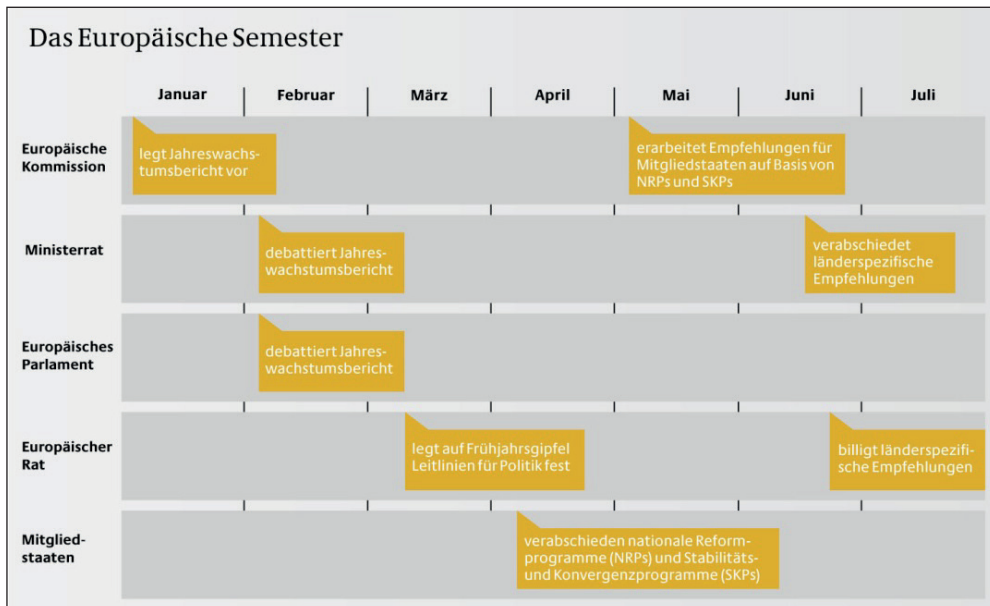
Das Europäische Semester

| | Januar | Februar | März | April | Mai | Juni | Juli |
|---|---|---|---|---|---|---|---|
| Europäische Kommission | legt Jahreswachstumsbericht vor | | | | erarbeitet Empfehlungen für Mitgliedstaaten auf Basis von NRPs und SKPs | | |
| Ministerrat | | debattiert Jahreswachstumsbericht | | | | verabschiedet länderspezifische Empfehlungen | |
| Europäisches Parlament | | debattiert Jahreswachstumsbericht | | | | | |
| Europäischer Rat | | | legt auf Frühjahrsgipfel Leitlinien für Politik fest | | | | billigt länderspezifische Empfehlungen |
| Mitgliedstaaten | | | | verabschieden nationale Reformprogramme (NRPs) und Stabilitäts- und Konvergenzprogramme (SKPs) | | | |